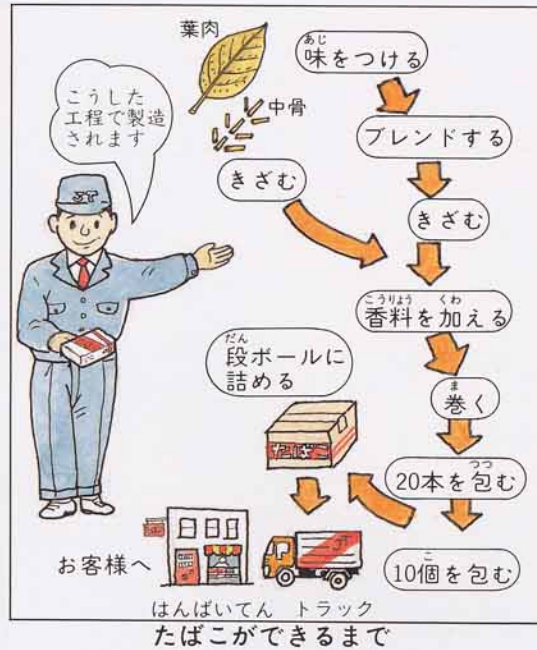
葉肉

こうした工程で製造されます

中骨

きざむ

味をつける

ブレンドする

きざむ

香料を加える

巻く

20本を包む

10個を包む

段ボールに詰める

たばこ

お客様へ

はんばいてん　トラック

たばこができるまで